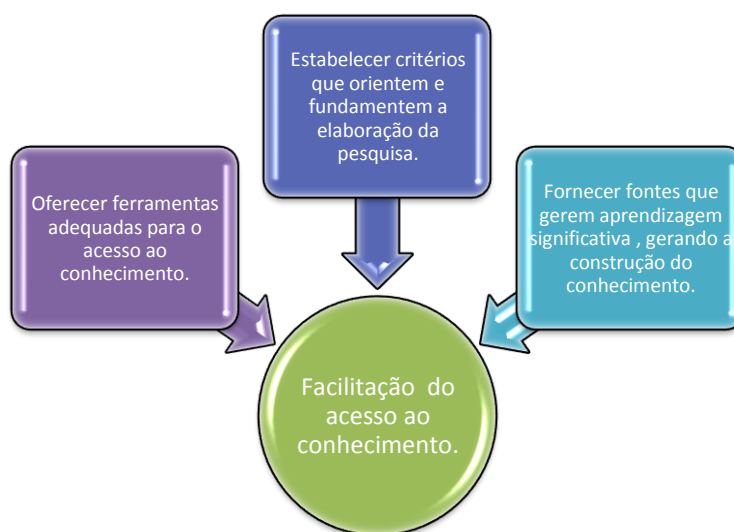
Estabelecer critérios que orientem e fundamentem a elaboração da pesquisa.

Oferecer ferramentas adequadas para o acesso ao conhecimento.

Fornecer fontes que gerem aprendizagem significativa , gerando a construção do conhecimento.

Facilitação do acesso ao conhecimento.